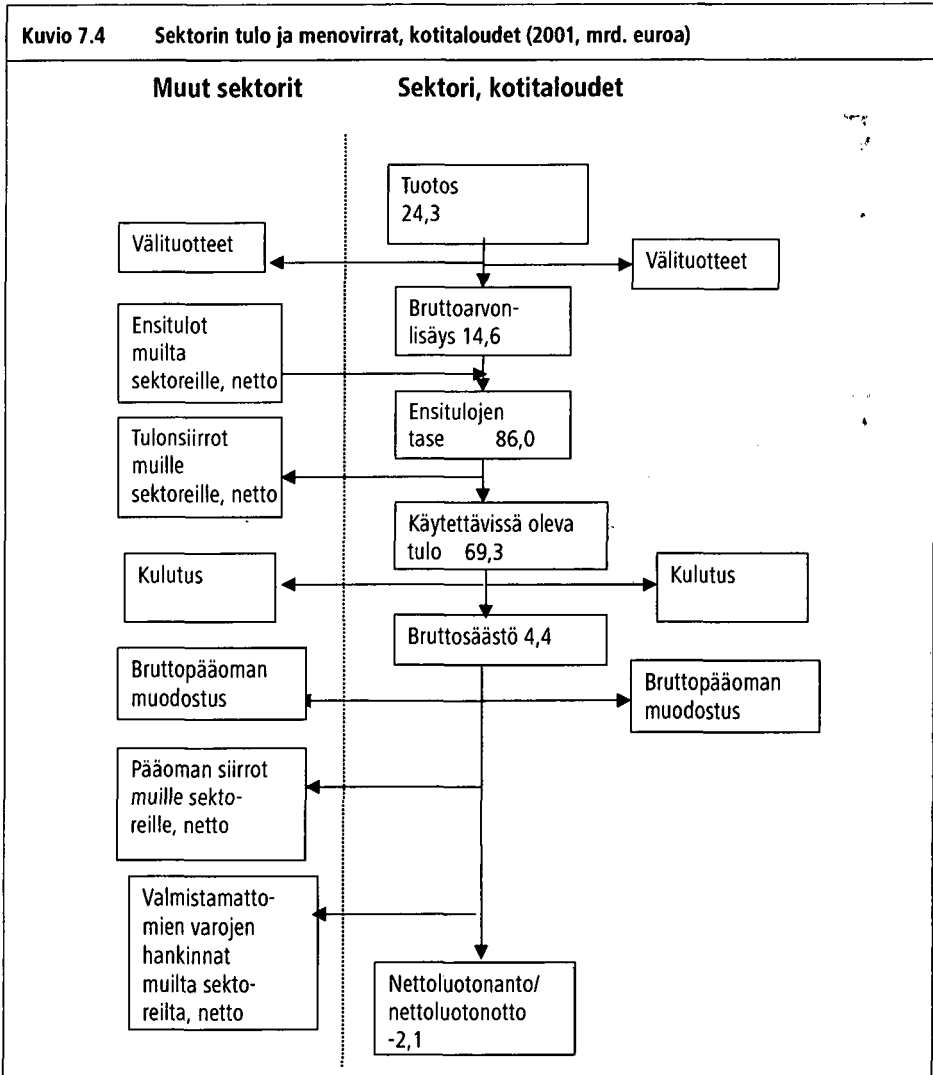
Kuvio 7.4 Sektorin tulo ja menovirrat, kotitaloudet (2001, mrd. euroa)

Muut sektorit

Sektori, kotitaloudet

Tuotos 24,3

Välituotteet

Välituotteet

Bruttoarvonlisäys 14,6

Ensitulot muilta sektoreille, netto

Ensitulojen tase 86,0

Tulonsiirrot muille sektoreille, netto

Käytettävissä oleva tulo 69,3

Kulutus

Kulutus

Bruttosäästö 4,4

Bruttopääoman muodostus

Bruttopääoman muodostus

Pääoman siirrot muille sektoreille, netto

Valmistamattomien varojen hankinnat muilta sektoreilta, netto

Nettoluotonanto/ nettoluotonotto -2,1